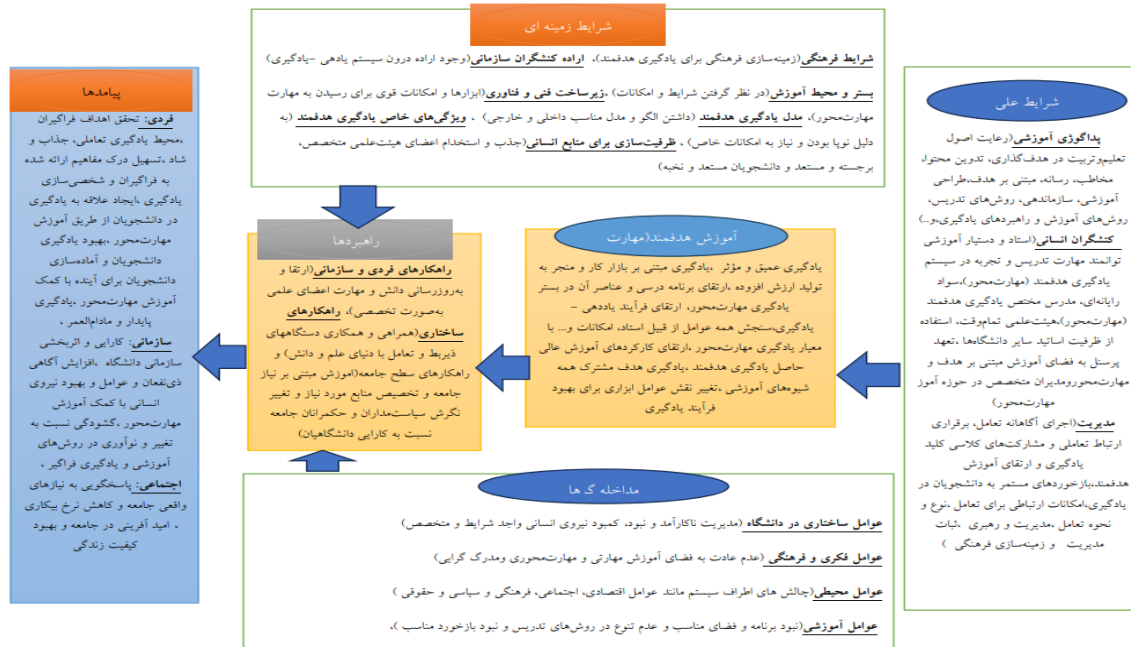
شرایط زمینه ای

شرایط فرهنگی(زمینه‌سازی فرهنگی برای یادگیری هدفمند)، اراده کنشگران سازمانی(وجود اراده درون سیستم یاددهی -یادگیری)

بستر و محیط آموزش(در نظر گرفتن شرایط و امکانات)، زیرساخت فنی و فناوری(ابزارها و امکانات قوی برای رسیدن به مهارت مهارت‌محور)، مدل یادگیری هدفمند (داشتن الگو و مدل مناسب داخلی و خارجی) ، ویژگی‌های خاص یادگیری هدفمند (به دلیل نوپا بودن و نیاز به امکانات خاص) ، ظرفیت‌سازی برای منابع انسانی(جذب و استخدام اعضای هیئت‌علمی متخصص، برجسته و مستعد و دانشجویان مستعد و نخبه)

پیامدها

فردی: تحقق اهداف فراگیران ،محیط یادگیری تعاملی، جذاب و شاد ،تسهیل درک مفاهیم ارائه شده به فراگیران و شخصی‌سازی یادگیری ،ایجاد علاقه به یادگیری در دانشجویان از طریق آموزش مهارت‌محور ،بهبود یادگیری دانشجویان و آماده‌سازی دانشجویان برای آینده با کمک آموزش مهارت‌محور ،یادگیری پایدار و مادام‌العمر ، سازمانی: کارایی و اثربخشی سازمانی دانشگاه ،افزایش آگاهی ذی‌نفعان و عوامل و بهبود نیروی انسانی با کمک آموزش مهارت‌محور ،گشودگی نسبت به تغییر و نوآوری در روش‌های آموزشی و یادگیری فراگیر ، اجتماعی: پاسخگویی به نیازهای واقعی جامعه و کاهش نرخ بیکاری ، امید آفرینی در جامعه و بهبود کیفیت زندگی

راهبردها

راهکارهای فردی و سازمانی(ارتقا و به‌روزرسانی دانش و مهارت اعضای علمی به‌صورت تخصصی)، راهکارهای ساختاری(همراهی و همکاری دستگاههای ذیربط و تعامل با دنیای علم و دانش) و راهکارهای سطح جامعه(آموزش مبتنی بر نیاز جامعه و تخصیص منابع مورد نیاز و تغییر نگرش سیاست‌مداران و حکمرانان جامعه نسبت به کارایی دانشگاهیان)

آموزش هدفمند(مهارت

یادگیری عمیق و مؤثر ،یادگیری مبتنی بر بازار کار و منجر به تولید ارزش افزوده ،ارتقای برنامه درسی و عناصر آن در بستر یادگیری مهارت‌محور، ارتقای فرآیند یاددهی – یادگیری،سنجش همه عوامل از قبیل استاد، امکانات و... با معیار یادگیری مهارت‌محور ،ارتقای کارکردهای آموزش عالی حاصل یادگیری هدفمند ،یادگیری هدف مشترک همه شیوه‌های آموزشی ،تغییر نقش عوامل ابزاری برای بهبود فرآیند یادگیری

شرایط علی

پداگوژی آموزشی(رعایت اصول تعلیم‌وتربیت در هدف‌گذاری، تدوین محتوا، مخاطب، رسانه، مبتنی بر هدف،طراحی آموزشی، سازماندهی، روش‌های تدریس، روش‌های آموزش و راهبردهای یادگیری،و...) کنشگران انسانی(استاد و دستیار آموزشی توانمند مهارت تدریس و تجربه در سیستم یادگیری هدفمند (مهارت‌محور)،سواد رایانه‌ای، مدرس مختص یادگیری هدفمند (مهارت‌محور)،هیئت‌علمی تمام‌وقت، استفاده از ظرفیت اساتید سایر دانشگاهها ،تعهد پرسنل به فضای آموزش مبتنی بر هدف و مهارت‌محورومدیران متخصص در حوزه آموز مهارت‌محور)

مدیریت(اجرای آگاهانه تعامل، برقراری ارتباط تعاملی و مشارکت‌های کلاسی کلید یادگیری و ارتقای آموزش هدفمند،بازخوردهای مستمر به دانشجویان در یادگیری،امکانات ارتباطی برای تعامل ،نوع و نحوه تعامل ،مدیریت و رهبری ،ثبات مدیریت و زمینه‌سازی فرهنگی )

مداخله گرها

عوامل ساختاری در دانشگاه (مدیریت ناکارآمد و نبود، کمبود نیروی انسانی واجد شرایط و متخصص)

عوامل فکری و فرهنگی (عدم عادت به فضای آموزش مهارتی و مهارت‌محوری ومدرک گرایی)

عوامل محیطی(چالش های اطراف سیستم مانند عوامل اقتصادی، اجتماعی، فرهنگی و سیاسی و حقوقی )

عوامل آموزشی(نبود برنامه و فضای مناسب و عدم تنوع در روش‌های تدریس و نبود بازخورد مناسب )،